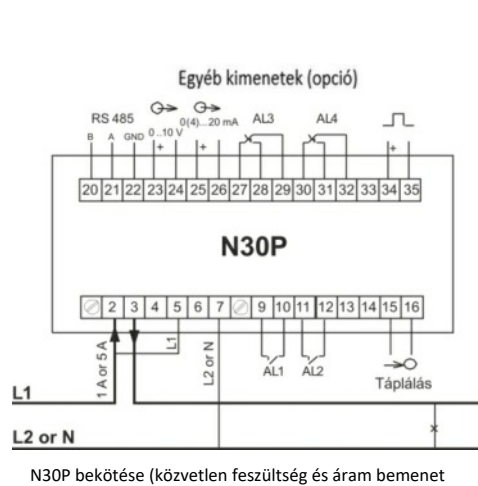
Egyéb kimenetek (opció)

RS 485

B A GND 0..10 V 0(4)...20 mA AL3 AL4

+ + +

20 21 22 23 24 25 26 27 28 29 30 31 32 33 34 35

N30P

2 3 4 5 6 7 9 10 11 12 13 14 15 16

1 A or 5 A

L1

L2 or N

AL1 AL2

Táplálás

L1

L2 or N

N30P bekötése (közvetlen feszültség és áram bemenet